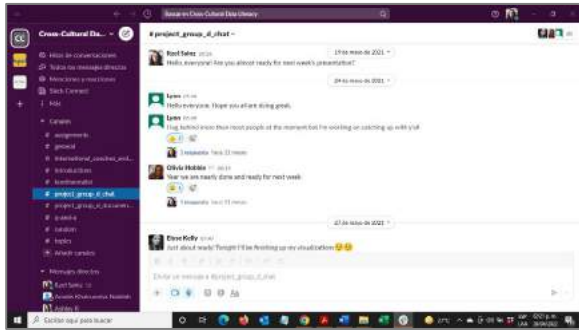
Buscar en Cross-Cultural Data Literacy

Cross-Cultural Da...

Hilos de conversaciones
Todos los mensajes directos
Menciones y reacciones
Slack Connect
Más

Canales
# assignments
# general
# international_coaches_and...
# introductions
# kontramafia
# project_group_d_chat
# project_group_d_document...
# q-and-a
# random
# topics
Añadir canales

Mensajes directos
Syed Sahez
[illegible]
Ashley B

# project_group_d_chat

19 de mayo de 2021

Syed Sahez
Hello everyone! Are you almost ready for next week's presentation?

24 de mayo de 2021

Lynn
Hello everyone. Hope you all are doing great.

Lynn
I'm a bit behind from most people at the moment but I'm working on catching up with y'all

1 respuesta hace 21 horas

Olivia Hobbs
Yea we are nearly done and ready for next week

1 respuesta hace 21 horas

27 de mayo de 2021

Eboe Kelly
Just about ready! Tonight I'll be finishing up my visualization 😀😀

Enviar un mensaje a #project_group_d_chat

Escribe aquí para buscar